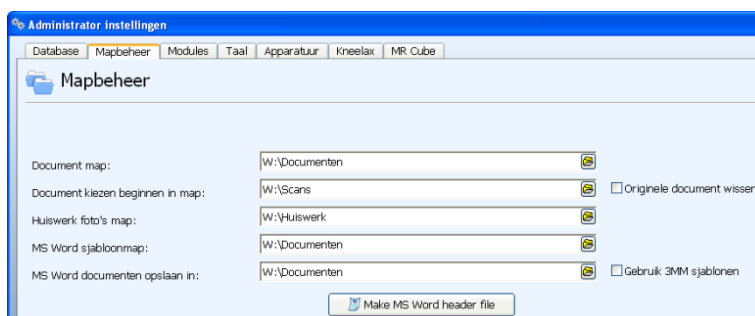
Administrator instellingen

Database | Mapbeheer | Modules | Taal | Apparatuur | Kneelax | MR Cube

Mapbeheer

Document map: W:\Documenten

Document kiezen beginnen in map: W:\Scans ☐ Originele document wisser

Huiswerk foto's map: W:\Huiswerk

MS Word sjabloonmap: W:\Documenten

MS Word documenten opslaan in: W:\Documenten ☐ Gebruik 3MM sjablonen

Make MS Word header file